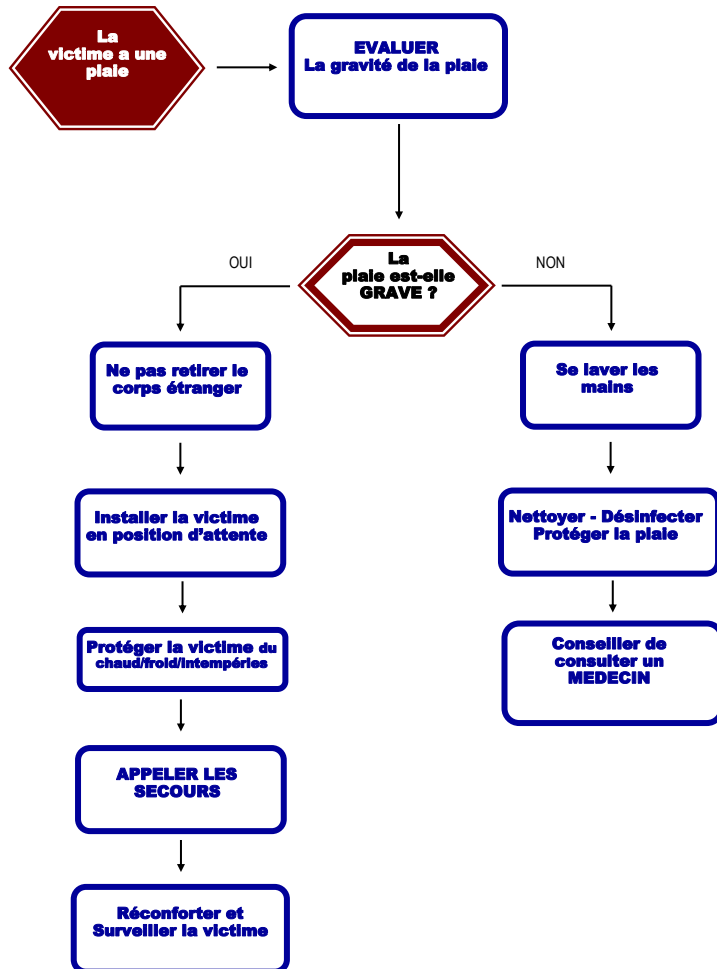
La victime a une plaie

EVALUER
La gravité de la plaie

La plaie est-elle GRAVE ?

OUI

NON

Ne pas retirer le corps étranger

Installer la victime en position d'attente

Protéger la victime du chaud/froid/intempéries

APPELER LES SECOURS

Réconforter et Surveiller la victime

Se laver les mains

Nettoyer - Désinfecter
Protéger la plaie

Conseiller de consulter un MEDECIN